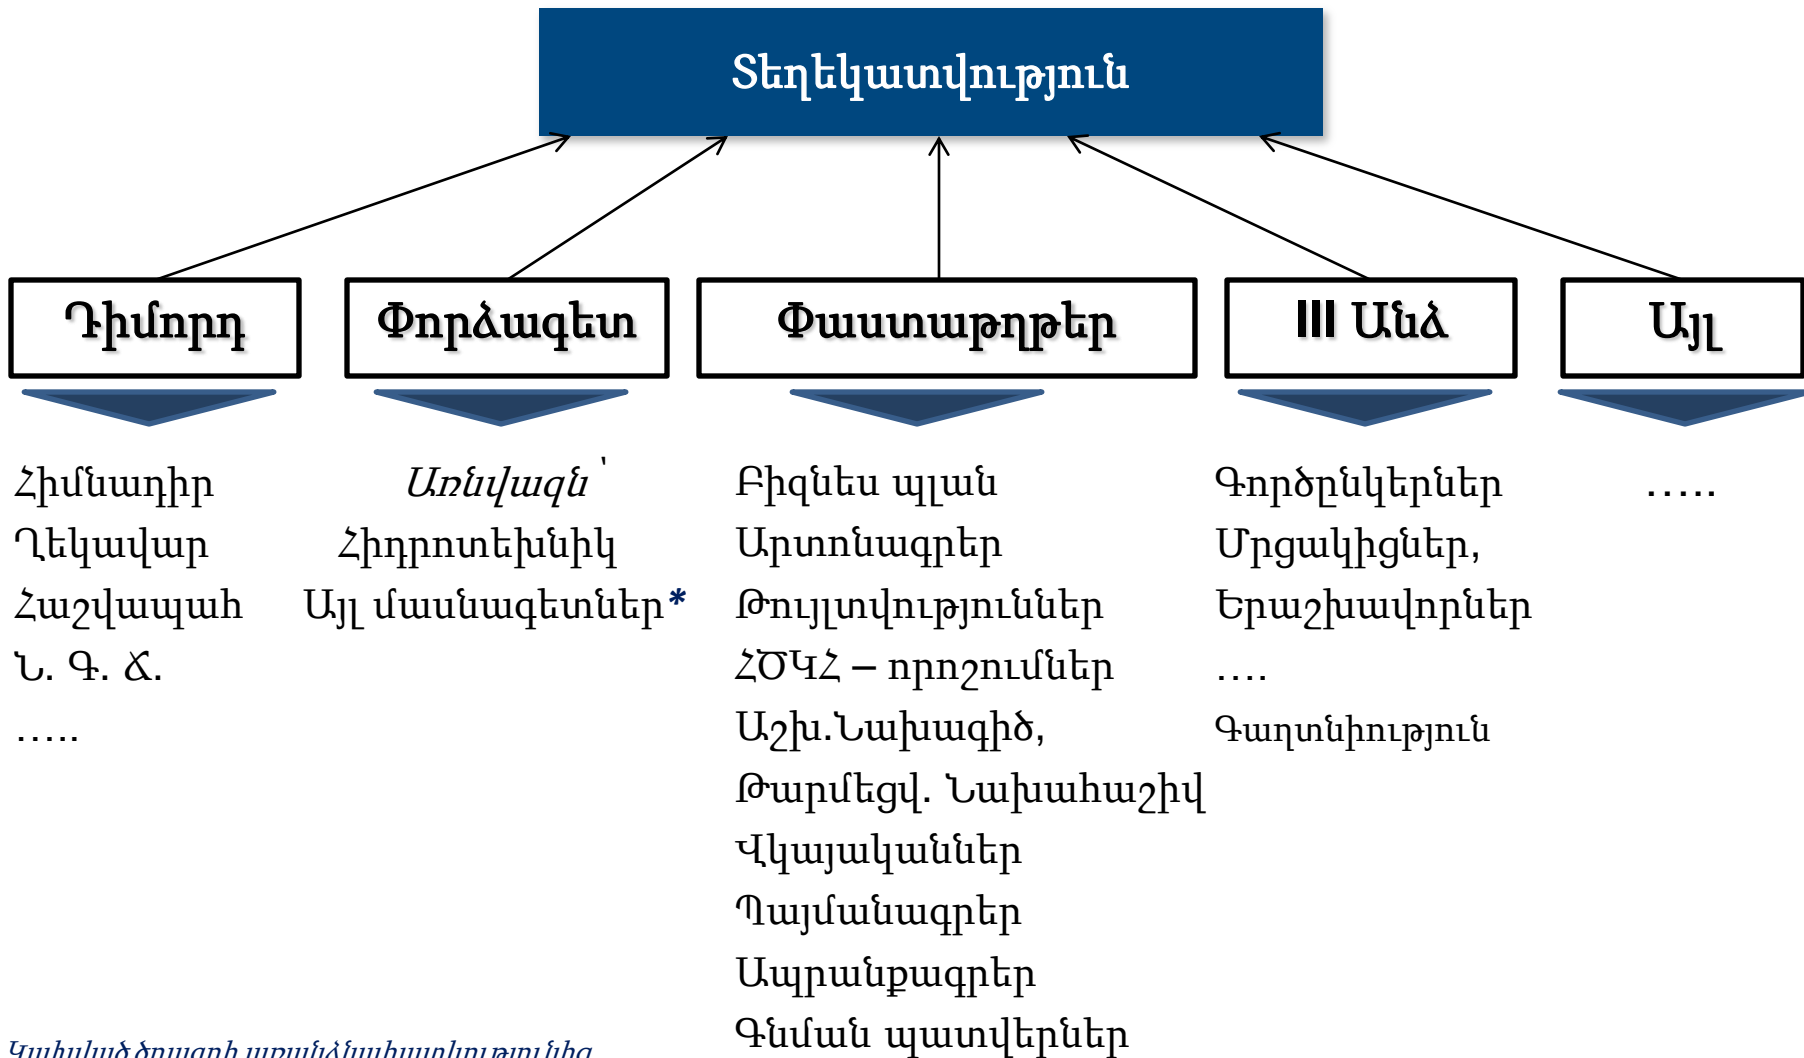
Տեղեկատվություն

Դիմորդ

Փորձագետ

Փաստաթղթեր

III Անձ

Այլ

Հիմնադիր
Ղեկավար
Հաշվապահ
Ն. Գ. Ճ.
…..

Առնվազն՝
Հիդրոտեխնիկ
Այլ մասնագետներ*

Բիզնես պլան
Արտոնագրեր
Թույլտվություններ
ՀԾԿՀ – որոշումներ
Աշխ.Նախագիծ,
Թարմեցվ. Նախահաշիվ
Վկայականներ
Պայմանագրեր
Ապրանքագրեր
Գնման պատվերներ

Գործընկերներ
Մրցակիցներ,
Երաշխավորներ
….
Գաղտնիություն

…..

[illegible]